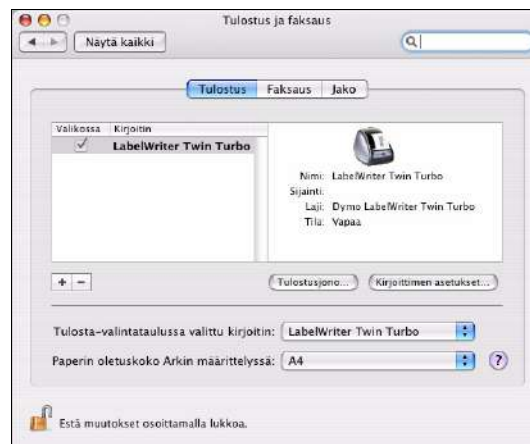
Tulostus ja faksaus

Näytä kaikki

Tulostus | Faksaus | Jako

| Valikossa | Kirjoitin |
|---|---|
| ✓ | LabelWriter Twin Turbo |

Nimi: LabelWriter Twin Turbo
Sijainti:
Laji: Dymo LabelWriter Twin Turbo
Tila: Vapaa

+ −

Tulostusjono...

Kirjoittimen asetukset...

Tulosta-valintataulussa valittu kirjoitin: LabelWriter Twin Turbo

Paperin oletuskoko Arkin määrittelyssä: A4

?

Estä muutokset osoittamalla lukkoa.